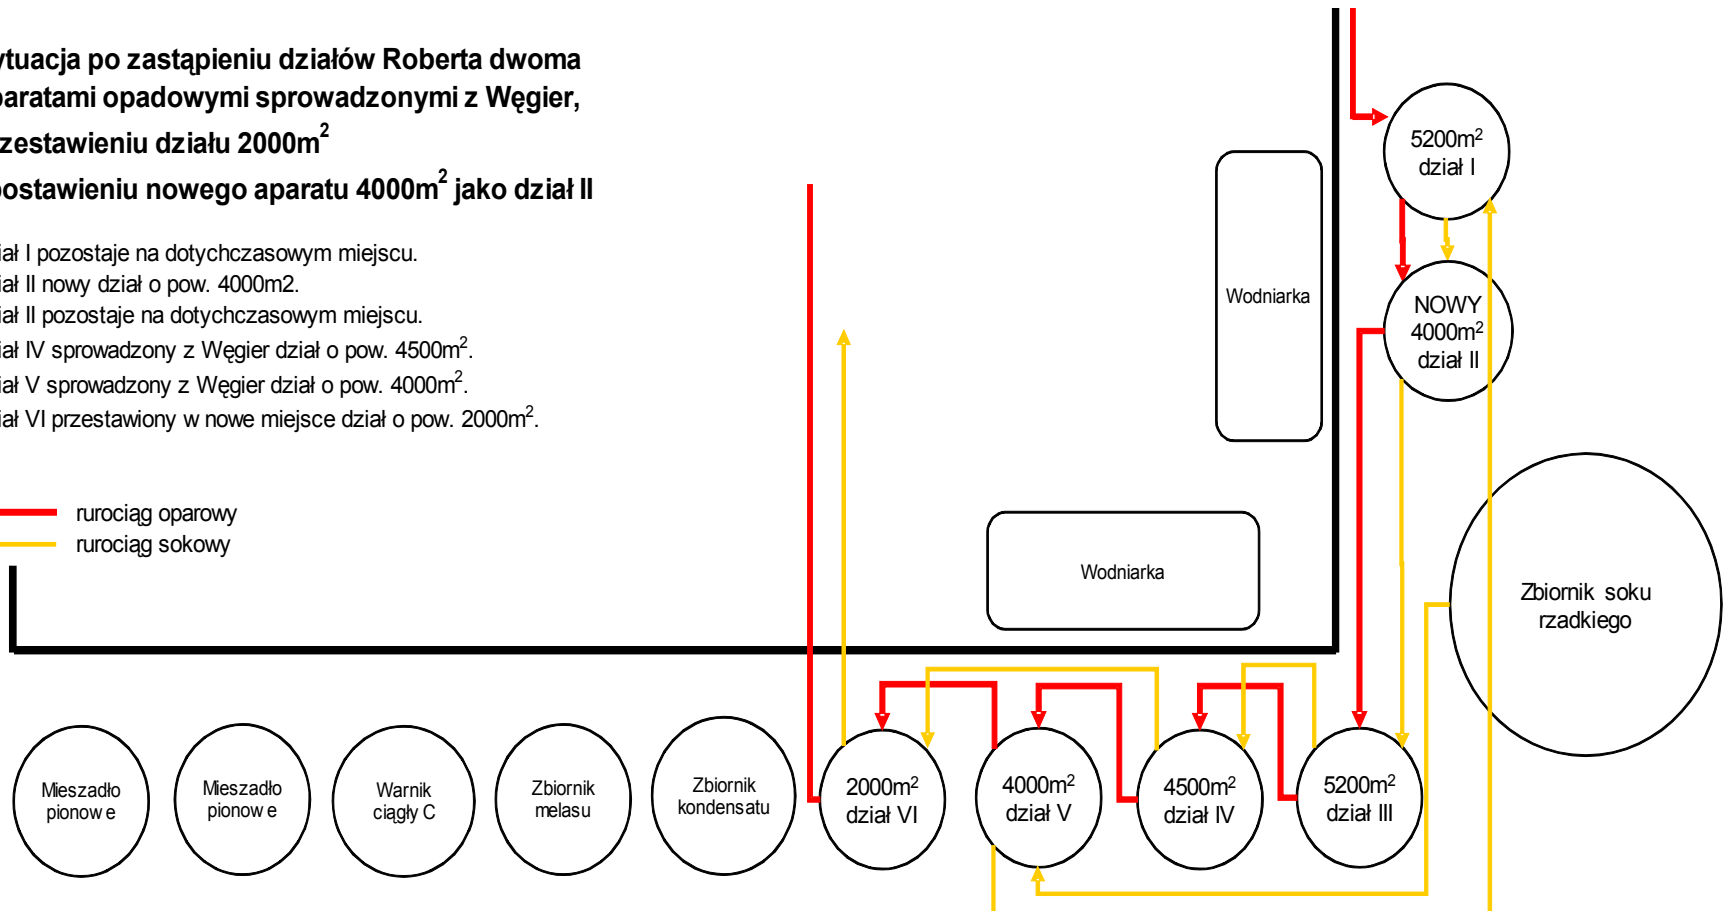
ytuacja po zastąpieniu działów Roberta dwoma paratami opadowymi sprowadzonymi z Węgier, zestawieniu działu 2000m$^2$ postawieniu nowego aparatu 4000m$^2$ jako dział II

iał I pozostaje na dotychczasowym miejscu.
iał II nowy dział o pow. 4000m2.
iał II pozostaje na dotychczasowym miejscu.
iał IV sprowadzony z Węgier dział o pow. 4500m$^2$.
iał V sprowadzony z Węgier dział o pow. 4000m$^2$.
iał VI przestawiony w nowe miejsce dział o pow. 2000m$^2$.

rurociąg oparowy
rurociąg sokowy

Wodniarka

Wodniarka

5200m$^2$ dział I

NOWY 4000m$^2$ dział II

Zbiornik soku rzadkiego

Mieszadło pionowe

Mieszadło pionowe

Warnik ciągły C

Zbiornik melasu

Zbiornik kondensatu

2000m$^2$ dział VI

4000m$^2$ dział V

4500m$^2$ dział IV

5200m$^2$ dział III